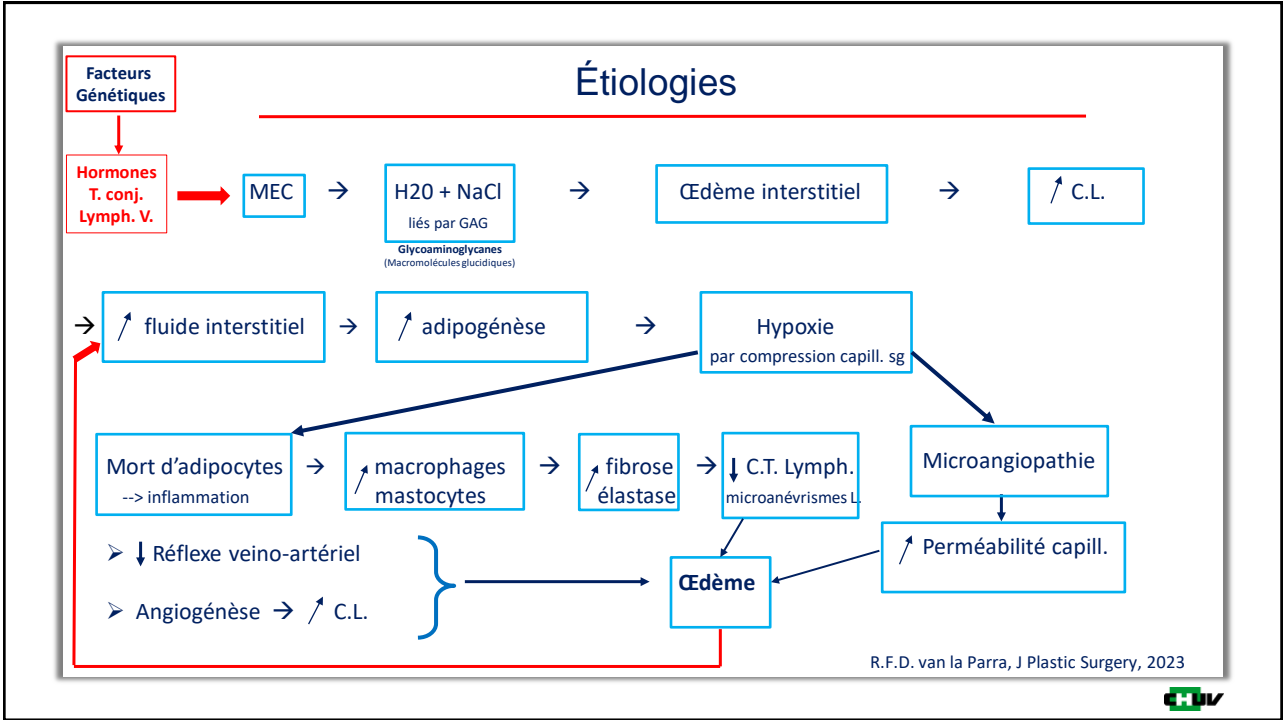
Facteurs Génétiques

Étiologies

Hormones T. conj. Lymph. V.

MEC → H20 + NaCl liés par GAG → Œdème interstitiel → ↗ C.L.

Glycoaminoglycanes (Macromolécules glucidiques)

→ ↗ fluide interstitiel → ↗ adipogénèse → Hypoxie par compression capill. sg

Mort d'adipocytes --> inflammation → ↗ macrophages mastocytes → ↗ fibrose élastase → ↓ C.T. Lymph. microanévrismes L.

Microangiopathie

↗ Perméabilité capill.

➢ ↓ Réflexe veino-artériel

➢ Angiogénèse → ↗ C.L.

Œdème

R.F.D. van la Parra, J Plastic Surgery, 2023

CHUV